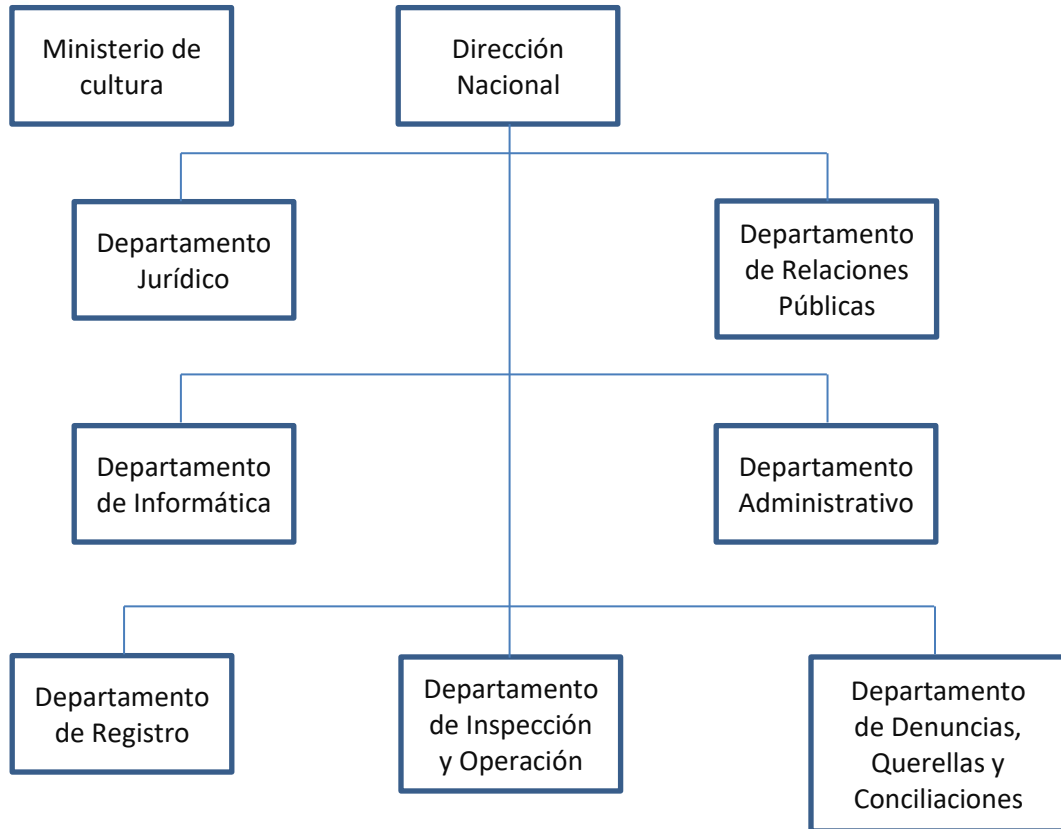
Ministerio de cultura

Dirección Nacional

Departamento Jurídico

Departamento de Relaciones Públicas

Departamento de Informática

Departamento Administrativo

Departamento de Registro

Departamento de Inspección y Operación

Departamento de Denuncias, Querellas y Conciliaciones